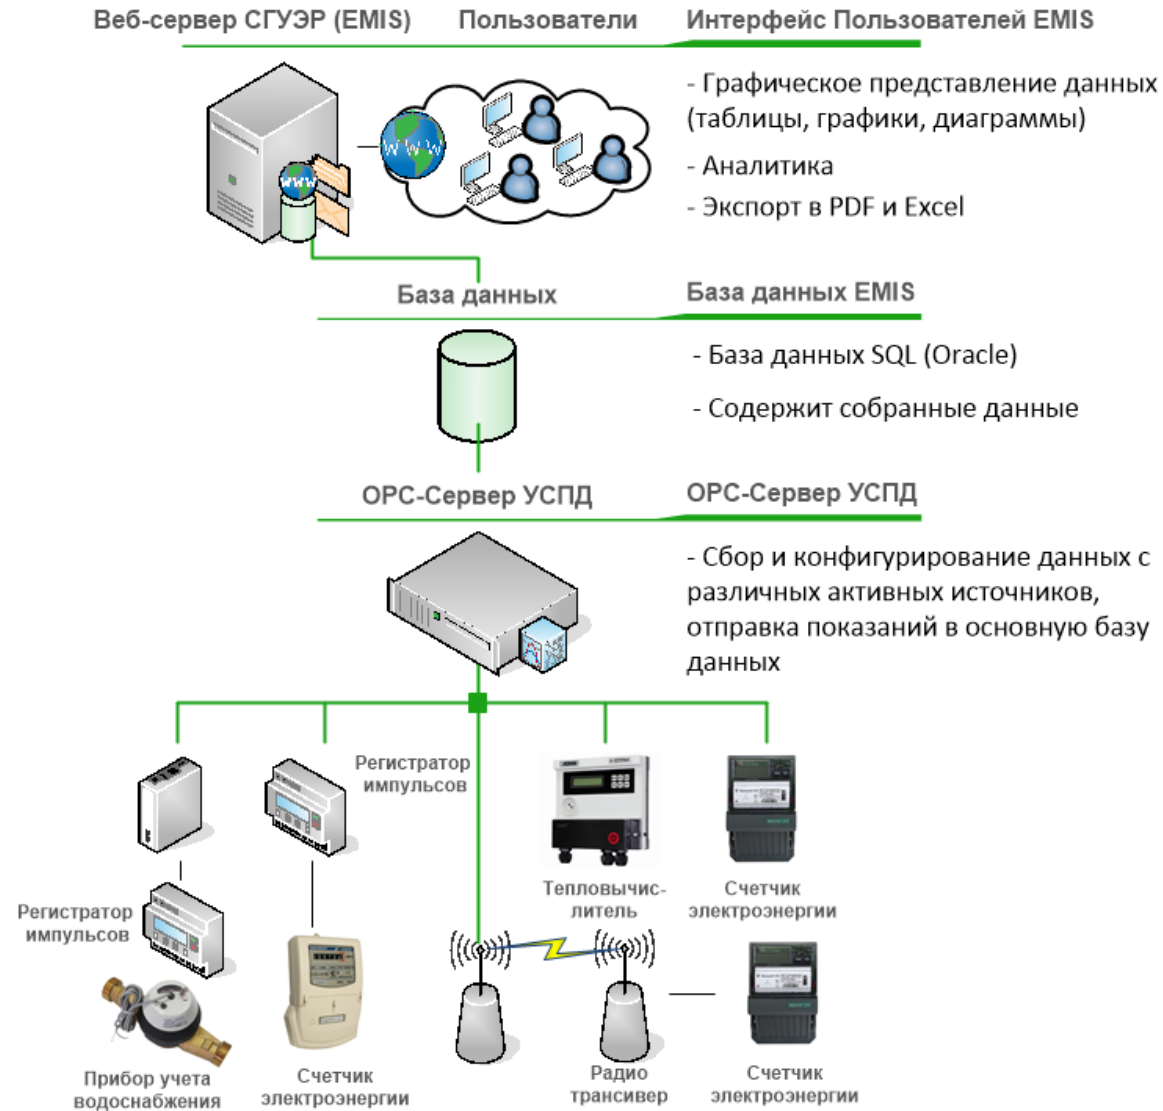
Веб-сервер СГУЭР (EMIS) Пользователи Интерфейс Пользователей EMIS

WWW

WWW

- Графическое представление данных (таблицы, графики, диаграммы)

- Аналитика

- Экспорт в PDF и Excel

База данных

База данных EMIS

- База данных SQL (Oracle)

- Содержит собранные данные

OPC-Сервер УСПД

OPC-Сервер УСПД

- Сбор и конфигурирование данных с различных активных источников, отправка показаний в основную базу данных

Регистратор импульсов

Тепловычислитель

Счетчик электроэнергии

Регистратор импульсов

Прибор учета водоснабжения

Счетчик электроэнергии

Радио трансивер

Счетчик электроэнергии